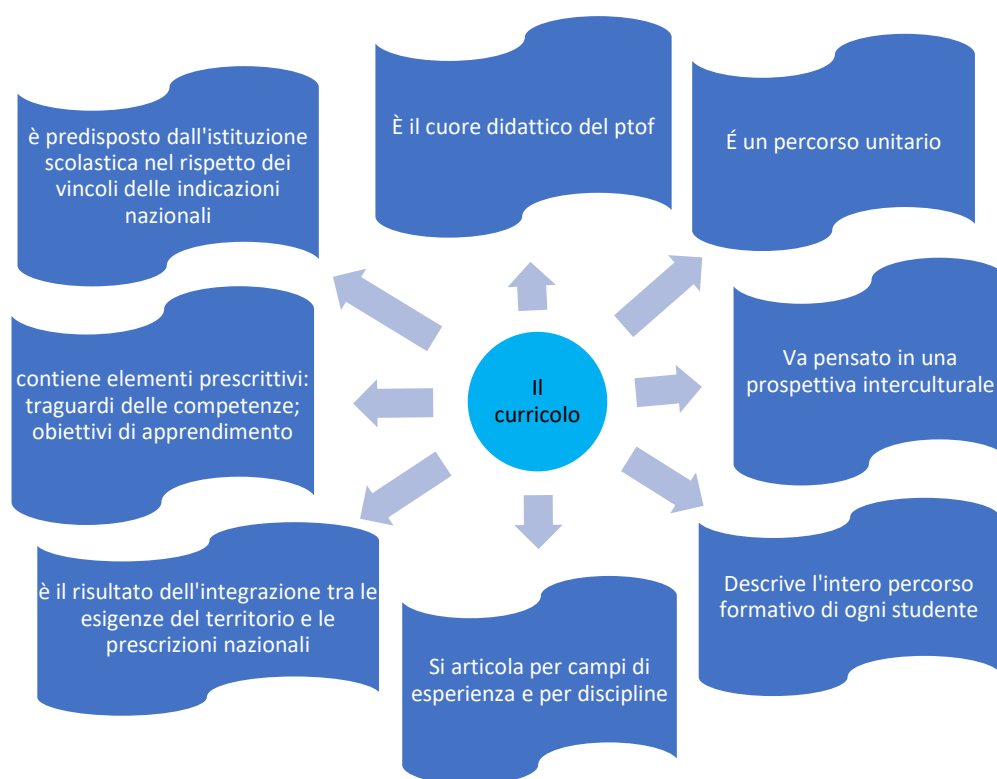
Il curricolo

è predisposto dall'istituzione scolastica nel rispetto dei vincoli delle indicazioni nazionali

È il cuore didattico del ptof

É un percorso unitario

Va pensato in una prospettiva interculturale

Descrive l'intero percorso formativo di ogni studente

Si articola per campi di esperienza e per discipline

è il risultato dell'integrazione tra le esigenze del territorio e le prescrizioni nazionali

contiene elementi prescrittivi: traguardi delle competenze; obiettivi di apprendimento